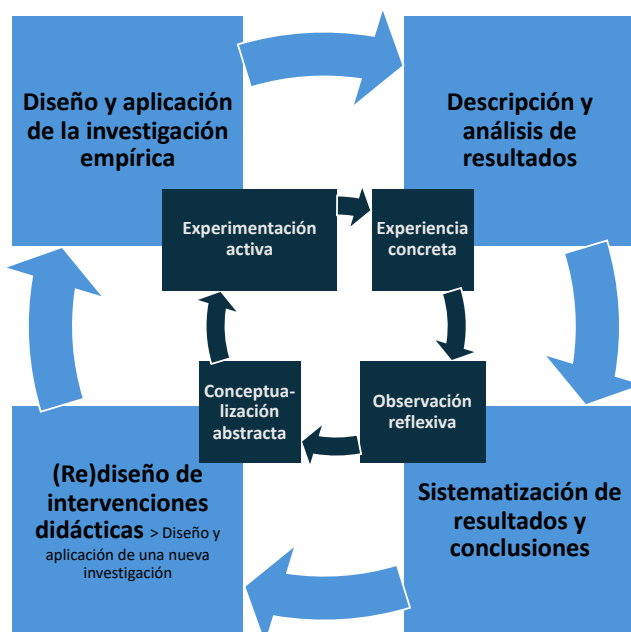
Diseño y aplicación de la investigación empírica

Descripción y análisis de resultados

Experimentación activa

Experiencia concreta

Conceptualización abstracta

Observación reflexiva

(Re)diseño de intervenciones didácticas > Diseño y aplicación de una nueva investigación

Sistematización de resultados y conclusiones